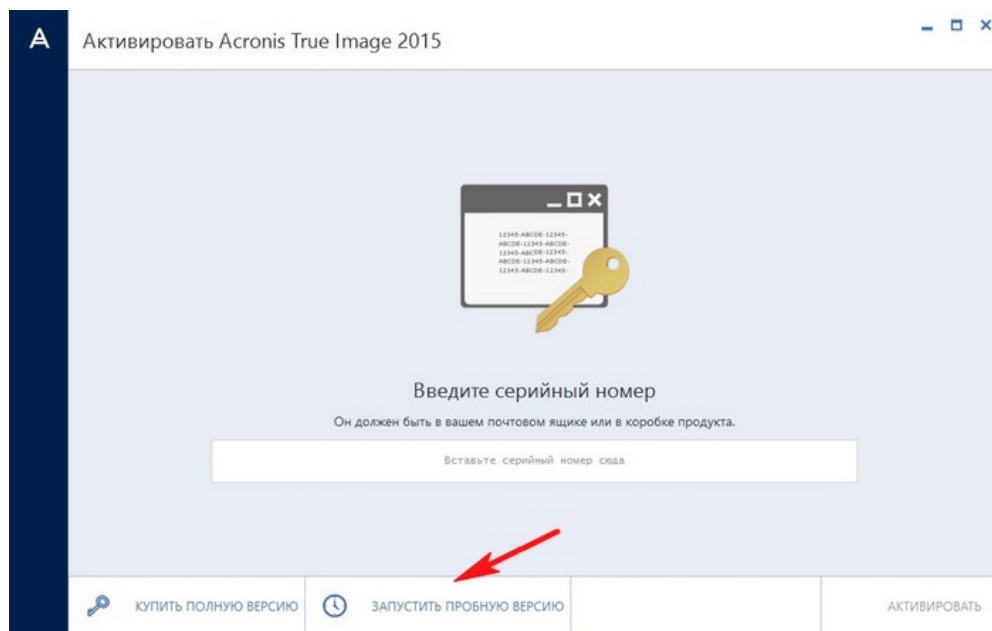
A

Активировать Acronis True Image 2015

12345-ABCDE-12345-
ABCDE-12345-ABCDE-
12345-ABCDE-12345-
ABCDE-12345-ABCDE-
12345-ABCDE-12345-

Введите серийный номер

Он должен быть в вашем почтовом ящике или в коробке продукта.

Вставьте серийный номер сюда

КУПИТЬ ПОЛНУЮ ВЕРСИЮ

ЗАПУСТИТЬ ПРОБНУЮ ВЕРСИЮ

АКТИВИРОВАТЬ